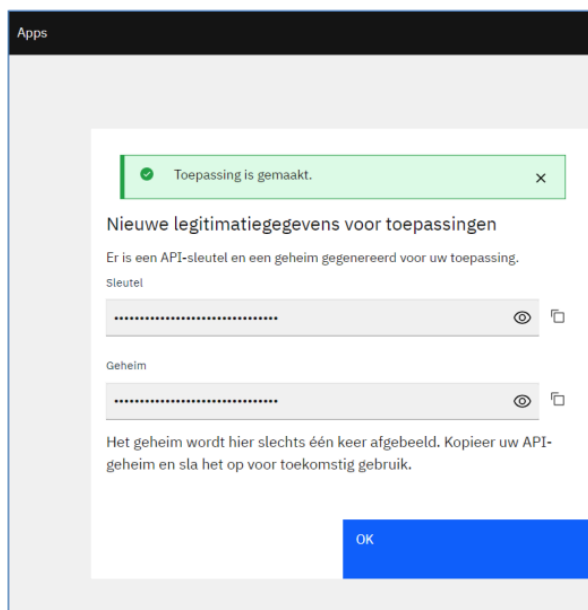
Apps

Toepassing is gemaakt.

Nieuwe legitimatiegegevens voor toepassingen

Er is een API-sleutel en een geheim gegenereerd voor uw toepassing.

Sleutel

••••••••••••••••••••••••••••••••

Geheim

••••••••••••••••••••••••••••••••

Het geheim wordt hier slechts één keer afgebeeld. Kopieer uw API-geheim en sla het op voor toekomstig gebruik.

OK